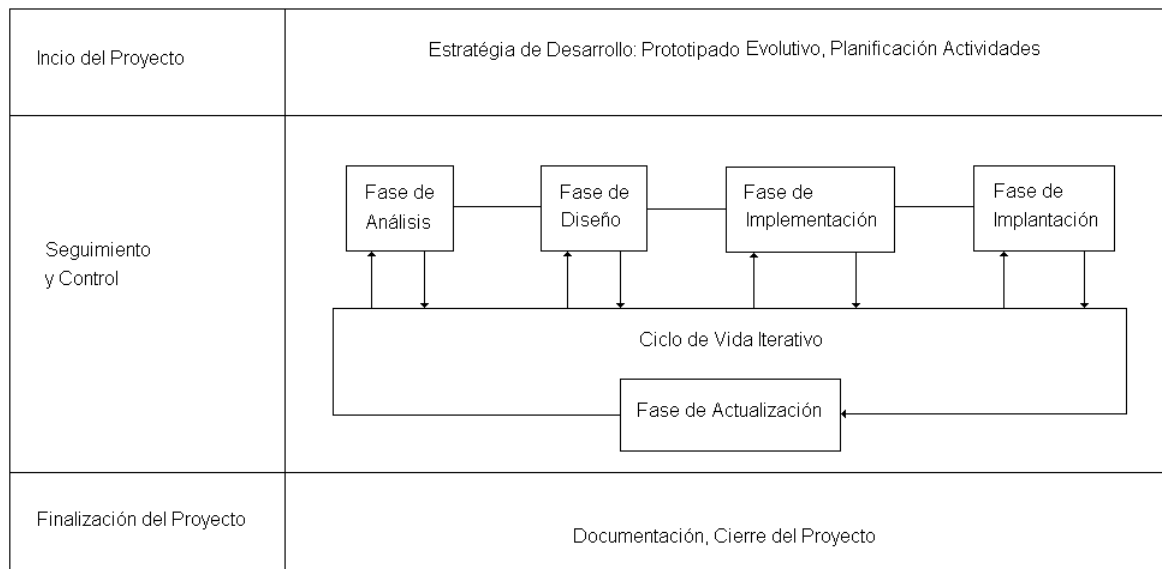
| Incio del Proyecto | Estratégia de Desarrollo: Prototipado Evolutivo, Planificación Actividades |
|---|---|
| Seguimiento y Control | Fase de Análisis  Fase de Diseño  Fase de Implementación  Fase de Implantación  Ciclo de Vida Iterativo  Fase de Actualización |
| Finalización del Proyecto | Documentación, Cierre del Proyecto |